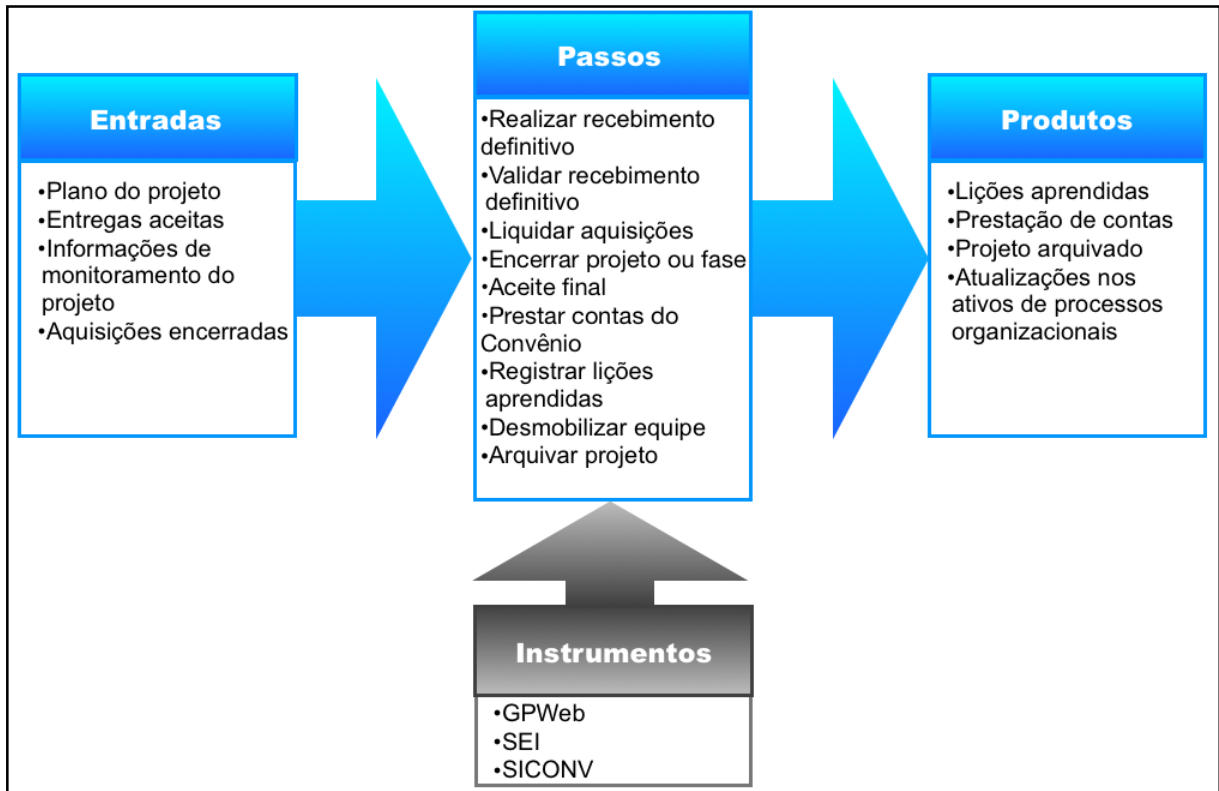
Entradas

•Plano do projeto
•Entregas aceitas
•Informações de monitoramento do projeto
•Aquisições encerradas

Passos

•Realizar recebimento definitivo
•Validar recebimento definitivo
•Liquidar aquisições
•Encerrar projeto ou fase
•Aceite final
•Prestar contas do Convênio
•Registrar lições aprendidas
•Desmobilizar equipe
•Arquivar projeto

Produtos

•Lições aprendidas
•Prestação de contas
•Projeto arquivado
•Atualizações nos ativos de processos organizacionais

Instrumentos

•GPWeb
•SEI
•SICONV